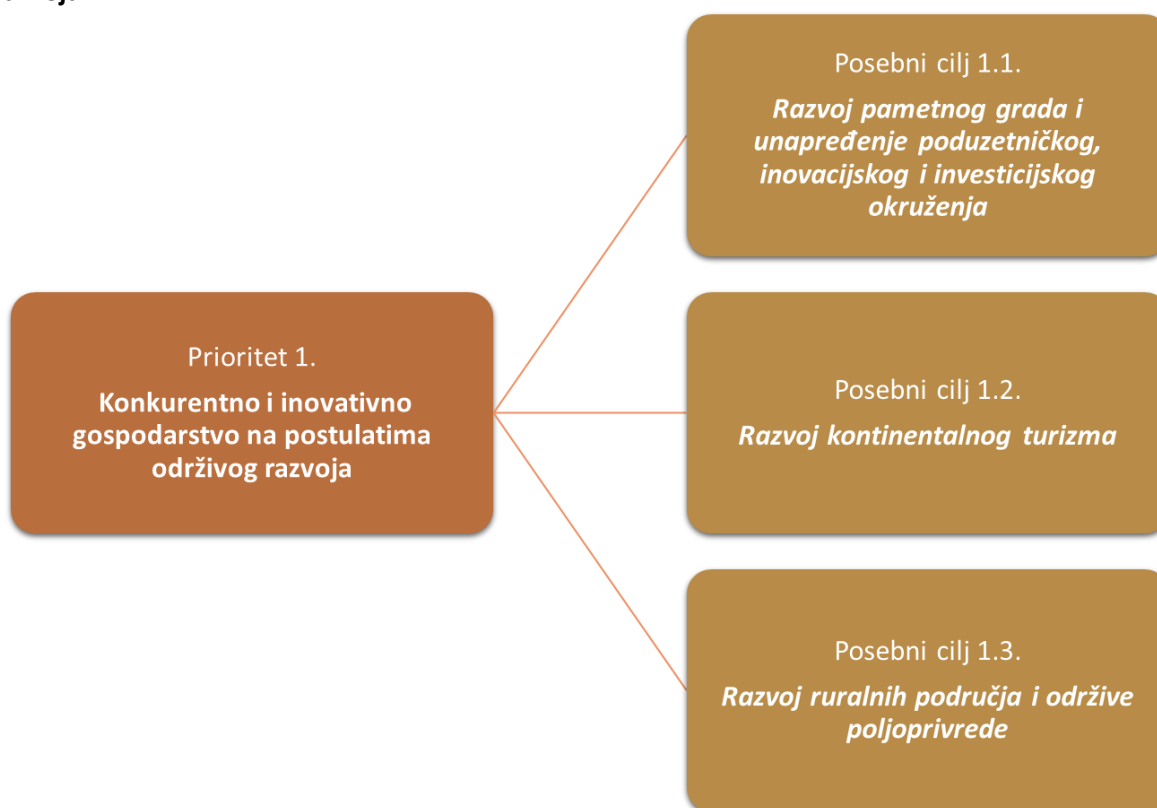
Prioritet 1.

**Konkurentno i inovativno gospodarstvo na postulatima održivog razvoja**

Posebni cilj 1.1.

***Razvoj pametnog grada i unapređenje poduzetničkog, inovacijskog i investicijskog okruženja***

Posebni cilj 1.2.

***Razvoj kontinentalnog turizma***

Posebni cilj 1.3.

***Razvoj ruralnih područja i održive poljoprivrede***